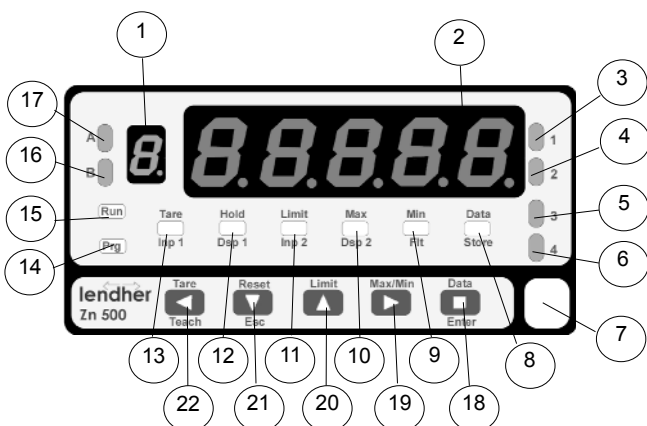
1
2
3
17
4
A
1
16
B
2
5
15
Run
Tare
Inp 1
Hold
Dsp 1
Limit
Inp 2
Max
Dsp 2
Min
Filt
Data
Store
3
Prg
4
6
14
lendher
Zn 500
Tare
Teach
Reset
Esc
Limit
Max/Min
Data
Enter
7
13
12
11
10
9
8
22
21
20
19
18